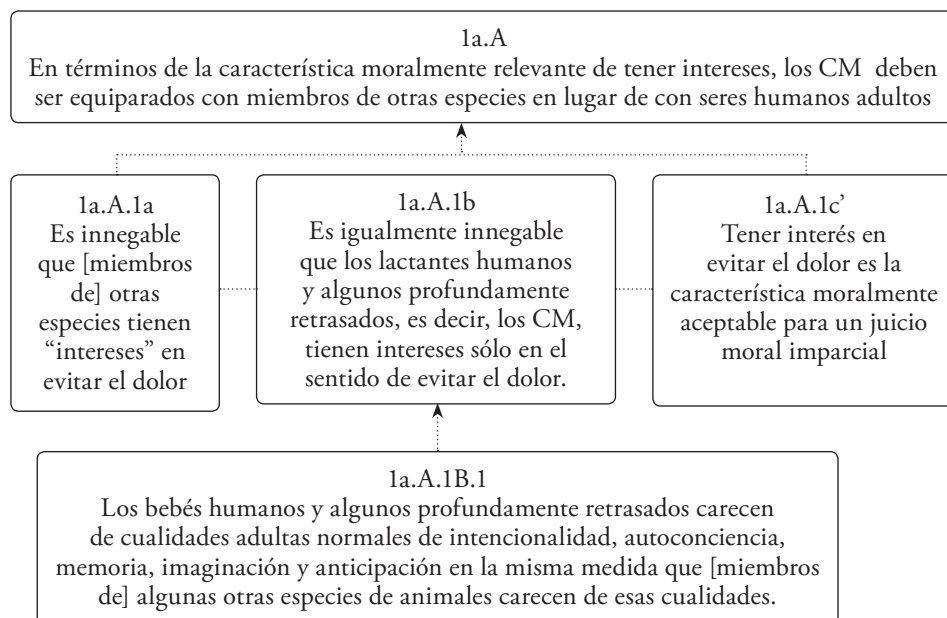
1a.A
En términos de la característica moralmente relevante de tener intereses, los CM deben ser equiparados con miembros de otras especies en lugar de con seres humanos adultos

1a.A.1a
Es innegable que [miembros de] otras especies tienen “intereses” en evitar el dolor

1a.A.1b
Es igualmente innegable que los lactantes humanos y algunos profundamente retrasados, es decir, los CM, tienen intereses sólo en el sentido de evitar el dolor.

1a.A.1c’
Tener interés en evitar el dolor es la característica moralmente aceptable para un juicio moral imparcial

1a.A.1B.1
Los bebés humanos y algunos profundamente retrasados carecen de cualidades adultas normales de intencionalidad, autoconciencia, memoria, imaginación y anticipación en la misma medida que [miembros de] algunas otras especies de animales carecen de esas cualidades.